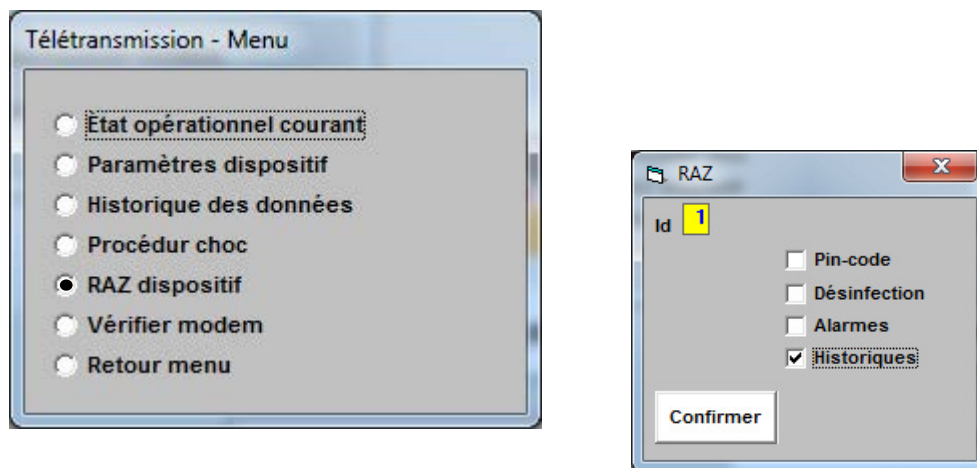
Télétransmission - Menu

État opérationnel courant
Paramètres dispositif
Historique des données
Procédur choc
RAZ dispositif
Vérifier modem
Retour menu

RAZ

Id 1

Pin-code
Désinfection
Alarmes
Historiques

Confirmer